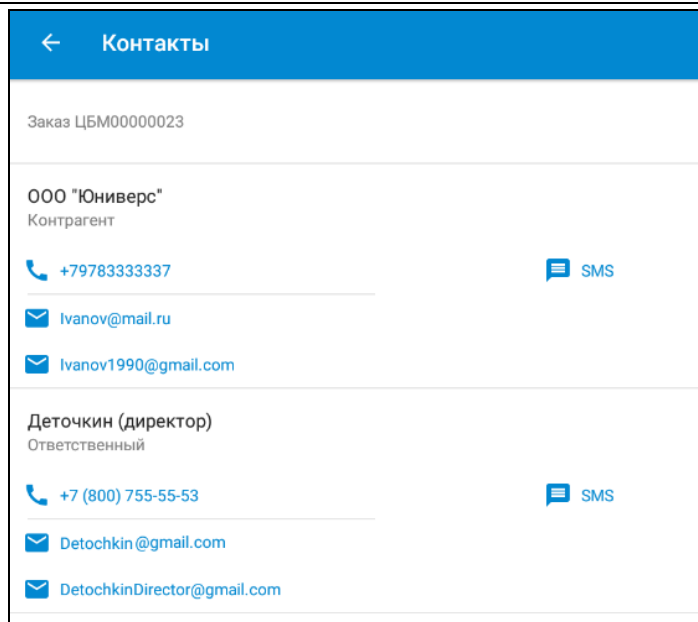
Контакты

Заказ ЦБМ00000023

ООО "Юниверс"
Контрагент

+79783333337

SMS

Ivanov@mail.ru

Ivanov1990@gmail.com

Деточкин (директор)
Ответственный

+7 (800) 755-55-53

SMS

Detochkin@gmail.com

DetochkinDirector@gmail.com